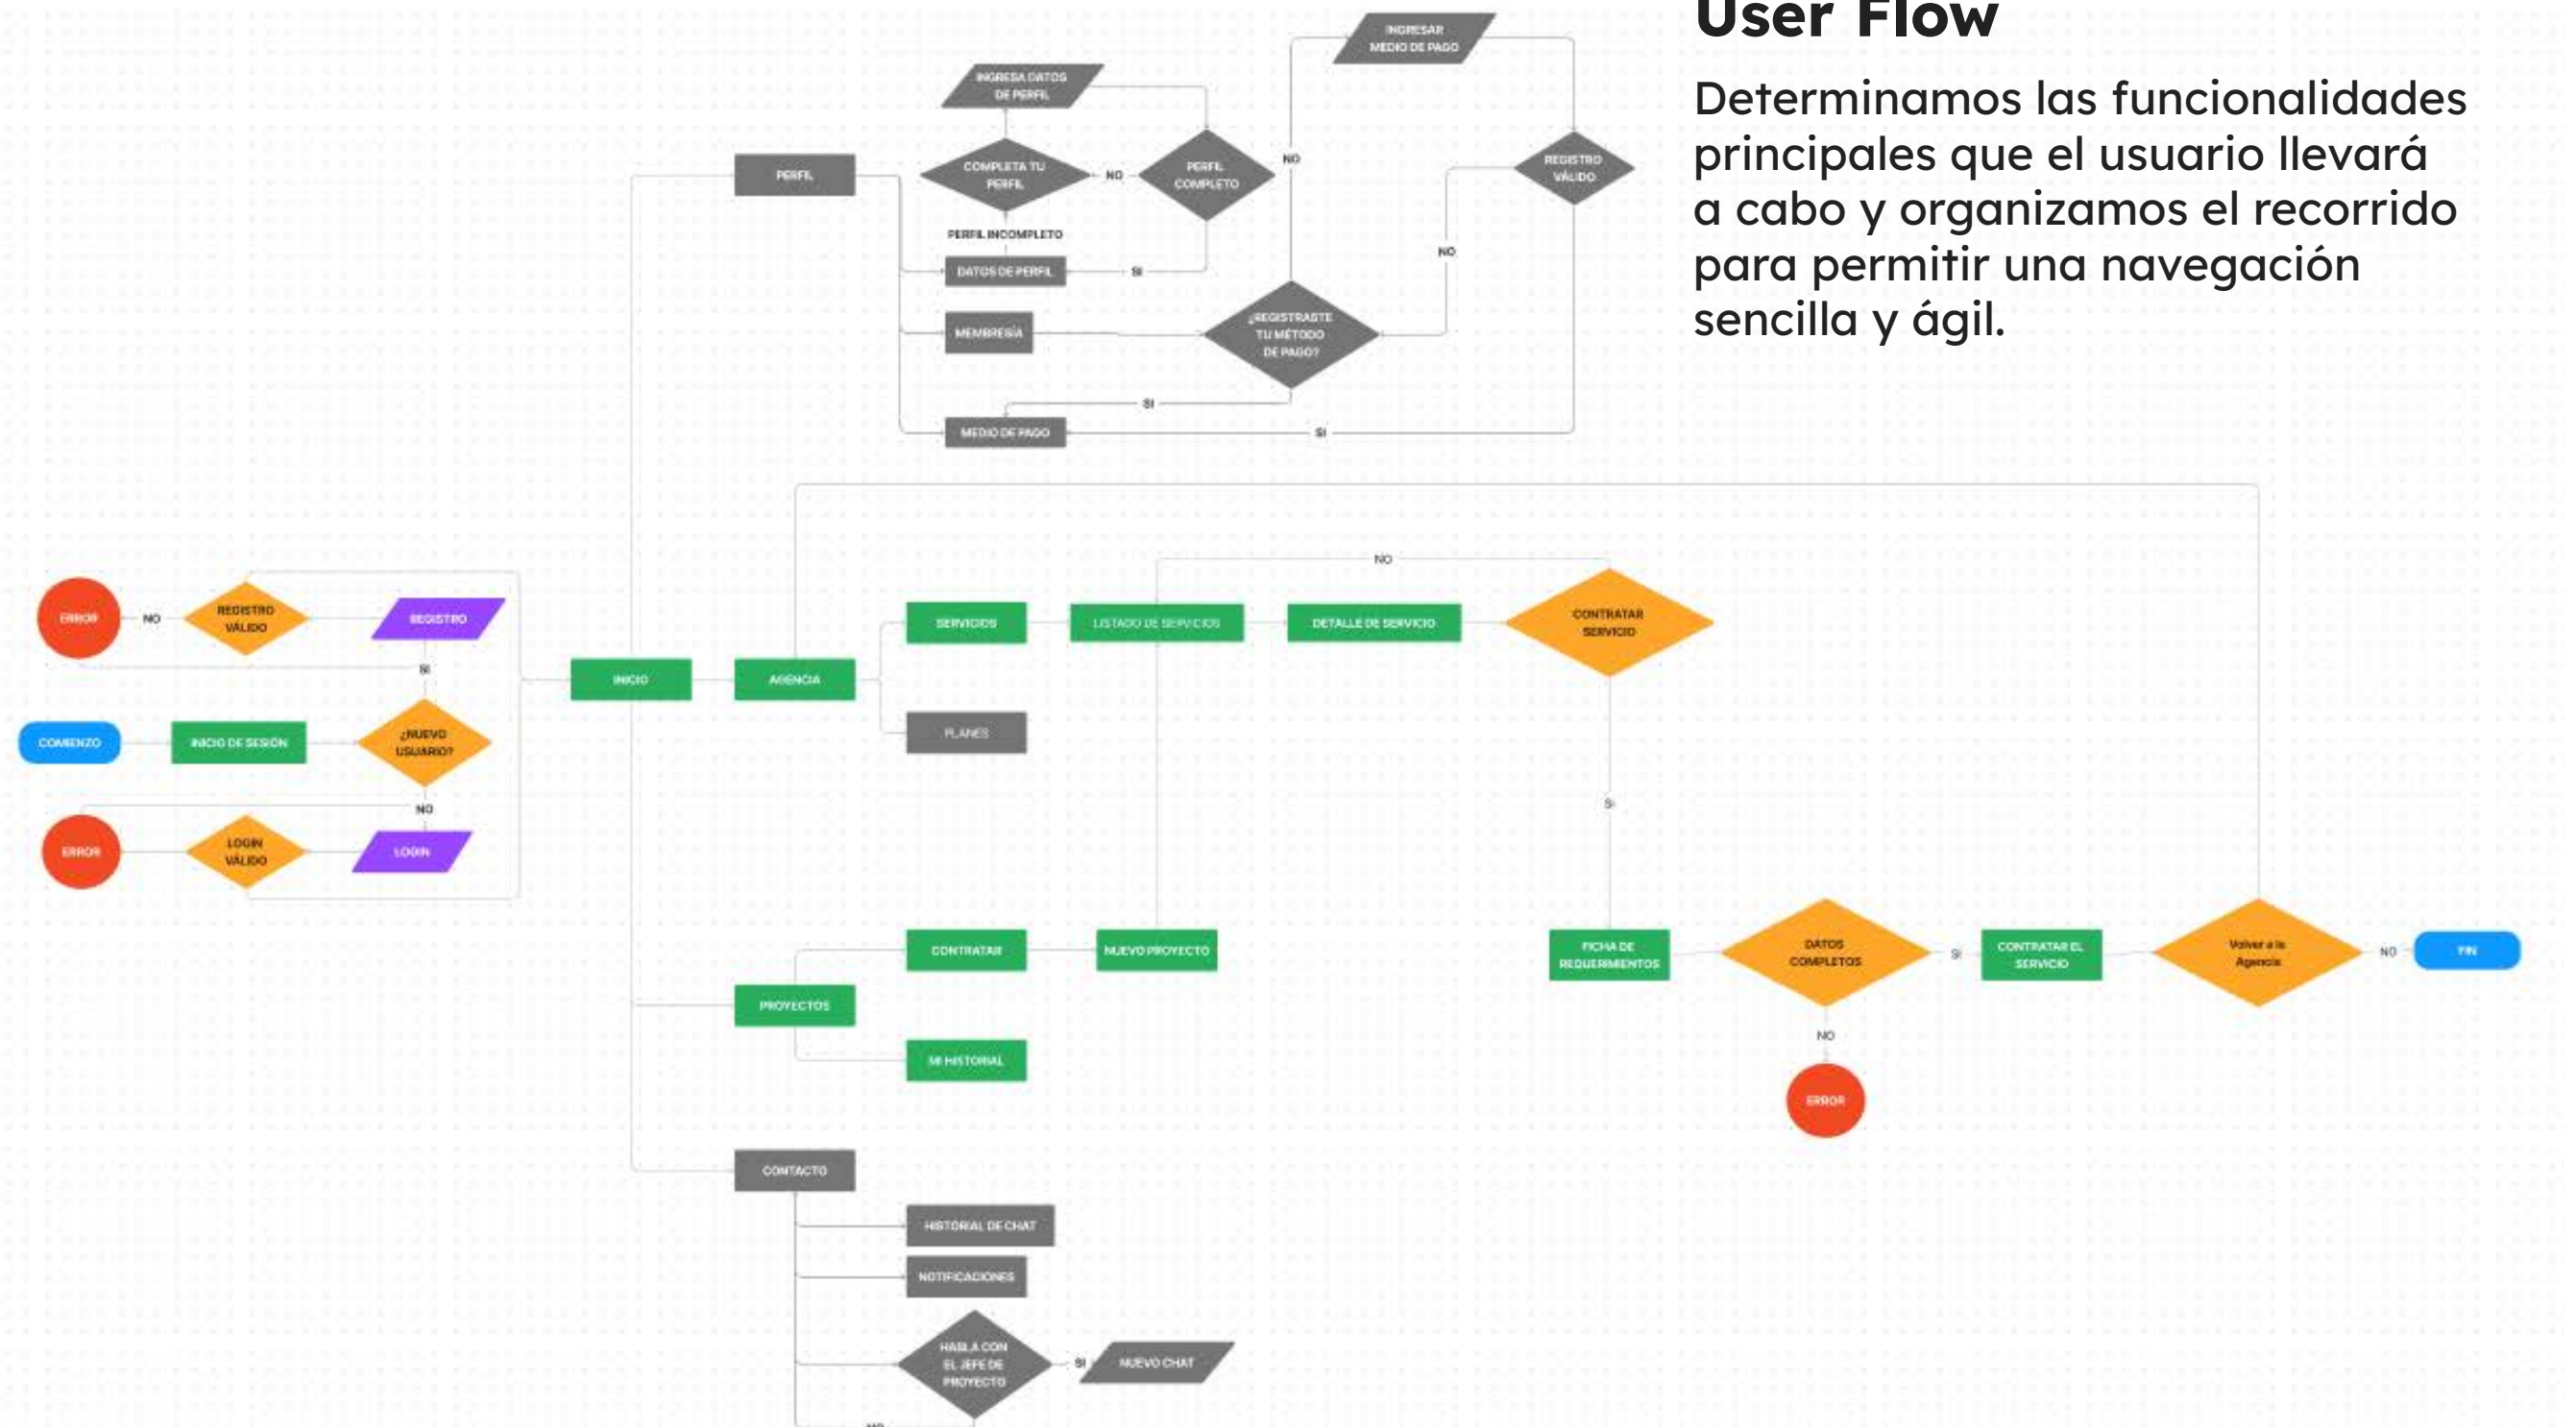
User Flow

Determinamos las funcionalidades principales que el usuario llevará a cabo y organizamos el recorrido para permitir una navegación sencilla y ágil.

INGRESAR MEDIO DE PAGO
INGRESA DATOS DE PERFIL
PERFIL
COMPLETA TU PERFIL
NO
PERFIL COMPLETO
NO
REGISTRO VÁLIDO
PERFIL INCOMPLETO
DATOS DE PERFIL
SI
NO
MEMBRESÍA
¿REGISTRASTE TU MÉTODO DE PAGO?
SI
MEDIO DE PAGO
SI

ERROR
NO
REGISTRO VÁLIDO
REGISTRO
SI
COMIENZO
INICIO DE SESIÓN
¿NUEVO USUARIO?
NO
ERROR
LOGIN VÁLIDO
LOGIN

INICIO
AGENCIA
SERVICIOS
LISTADO DE SERVICIOS
DETALLE DE SERVICIO
NO
CONTRATAR SERVICIO
PLANES
SI
PROYECTOS
CONTRATAR
NUEVO PROYECTO
MI HISTORIAL
FICHA DE REQUERIMIENTOS
DATOS COMPLETOS
SI
CONTRATAR EL SERVICIO
Volver a la Agencia
NO
FIN
NO
ERROR

CONTACTO
HISTORIAL DE CHAT
NOTIFICACIONES
HABLA CON EL JEFE DE PROYECTO
SI
NUEVO CHAT
NO